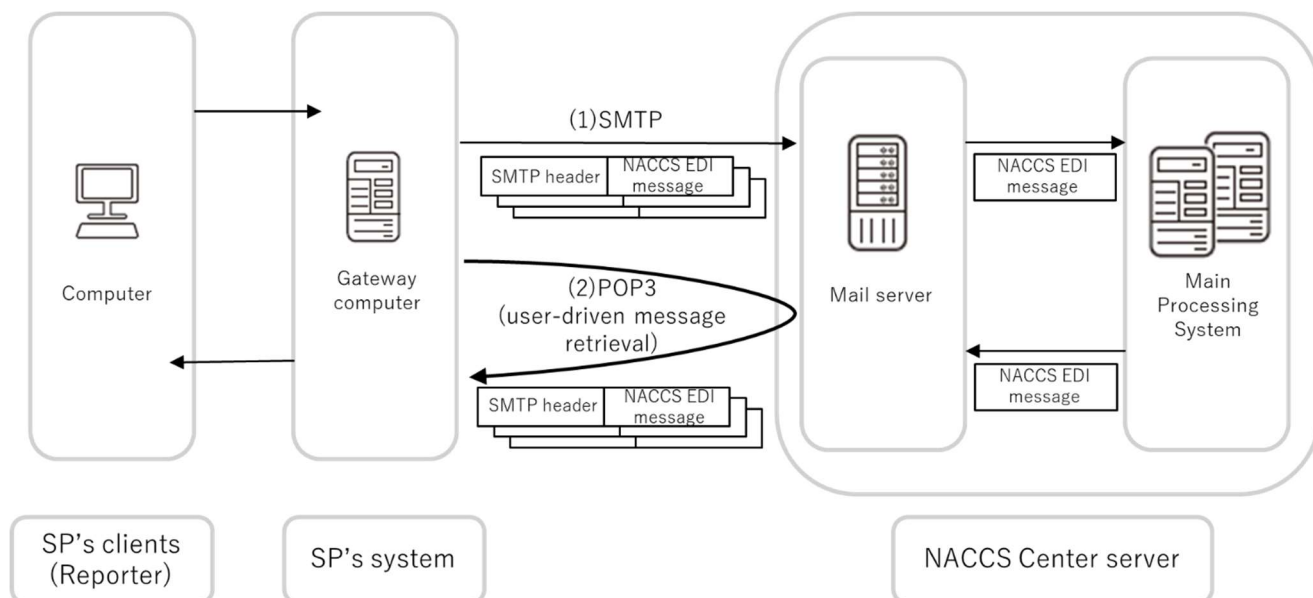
Computer

Gateway computer

(1)SMTP

SMTP header | NACCS EDI message

(2)POP3 (user-driven message retrieval)

SMTP header | NACCS EDI message

Mail server

NACCS EDI message

NACCS EDI message

Main Processing System

SP's clients (Reporter)

SP's system

NACCS Center server